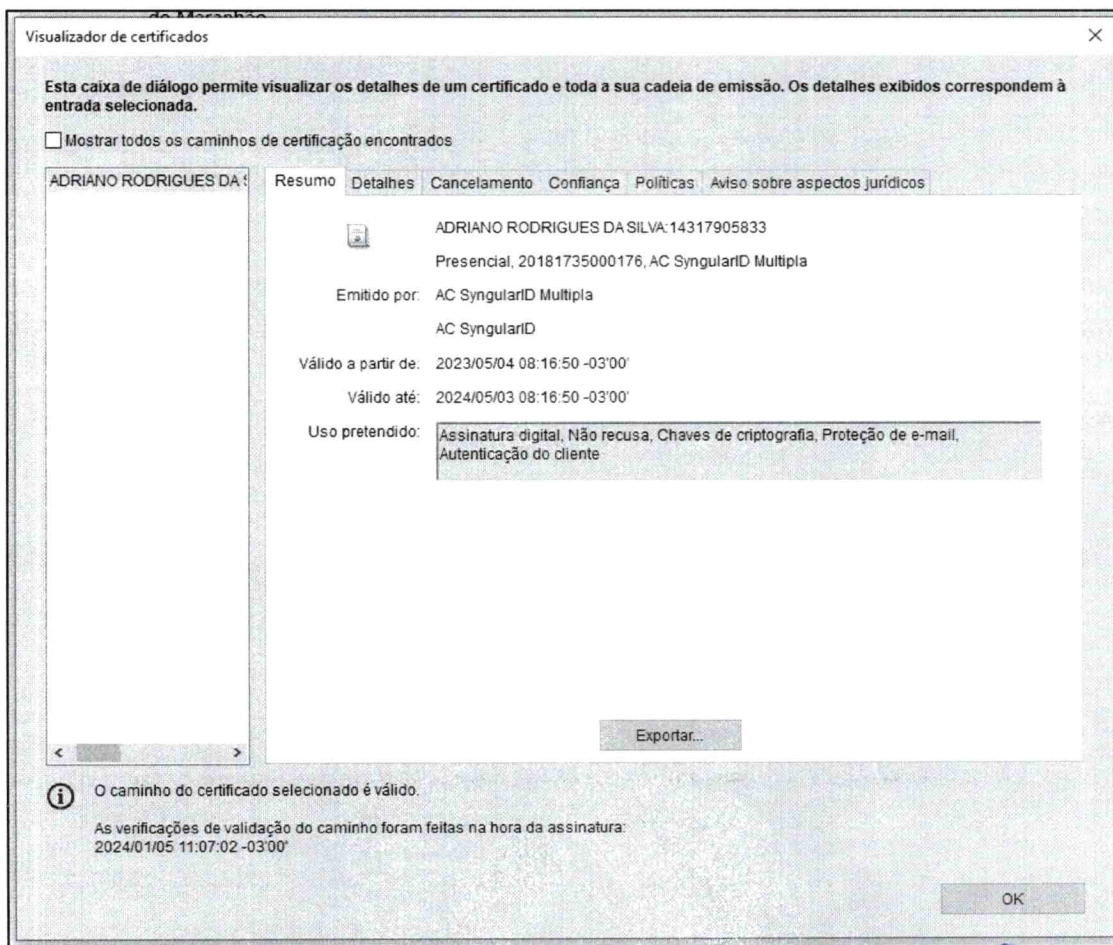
do Maranhão

Visualizador de certificados

×

Esta caixa de diálogo permite visualizar os detalhes de um certificado e toda a sua cadeia de emissão. Os detalhes exibidos correspondem à entrada selecionada.

Mostrar todos os caminhos de certificação encontrados

ADRIANO RODRIGUES DA S

Resumo | Detalhes | Cancelamento | Confiança | Políticas | Aviso sobre aspectos jurídicos

ADRIANO RODRIGUES DA SILVA:14317905833

Presencial, 20181735000176, AC SyngularID Multipla

Emitido por: AC SyngularID Multipla

AC SyngularID

Válido a partir de: 2023/05/04 08:16:50 -03'00'

Válido até: 2024/05/03 08:16:50 -03'00'

Uso pretendido: Assinatura digital, Não recusa, Chaves de criptografia, Proteção de e-mail, Autenticação do cliente

Exportar...

O caminho do certificado selecionado é válido.

As verificações de validação do caminho foram feitas na hora da assinatura: 2024/01/05 11:07:02 -03'00'

OK